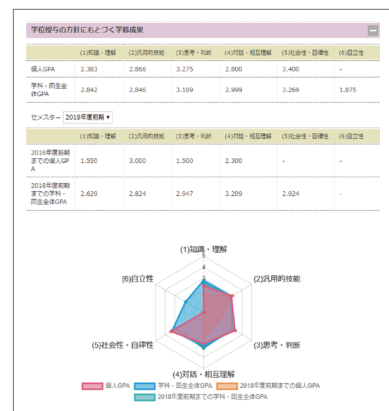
学校授与の方針にもとづく学修成果

| | (1)知識・理解 | (2)汎用的技能 | (3)思考・判断 | (4)対話・相互理解 | (5)社会性・自律性 | (6)自立性 |
|---|---|---|---|---|---|---|
| 個人GPA | 2.383 | 2.866 | 3.275 | 2.800 | 3.400 | - |
| 学科・同全全体GPA | 2.842 | 2.846 | 3.189 | 2.999 | 3.269 | 1.875 |

セメスター 2018年度前期

| | (1)知識・理解 | (2)汎用的技能 | (3)思考・判断 | (4)対話・相互理解 | (5)社会性・自律性 | (6)自立性 |
|---|---|---|---|---|---|---|
| 2018年度前期までの個人GPA | 1.550 | 3.000 | 1.500 | 2.300 | - | - |
| 2018年度前期までの学科・同全全体GPA | 2.629 | 2.824 | 2.947 | 3.209 | 2.924 | - |

(1)知識・理解
(2)汎用的技能
(3)思考・判断
(4)対話・相互理解
(5)社会性・自律性
(6)自立性
5
4
3
2
1

個人GPA　学科・同全全体GPA　2018年度前期までの個人GPA
2018年度前期までの学科・同全全体GPA